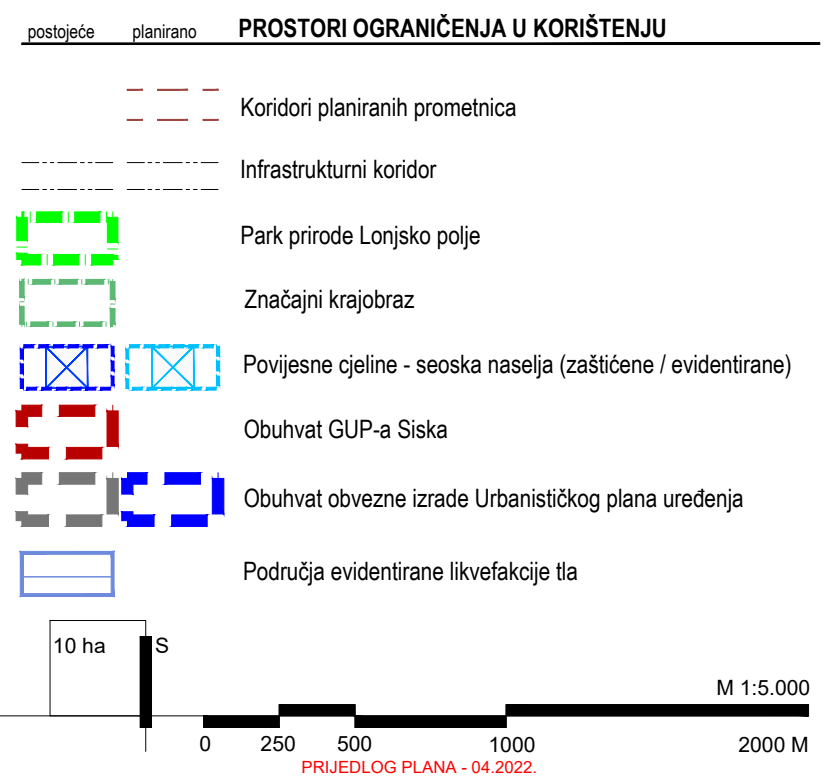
postojeće planirano **PROSTORI OGRANIČENJA U KORIŠTENJU**

Koridori planiranih prometnica

Infrastrukturni koridor

Park prirode Lonjsko polje

Značajni krajobraz

Povijesne cjeline - seoska naselja (zaštićene / evidentirane)

Obuhvat GUP-a Siska

Obuhvat obvezne izrade Urbanističkog plana uređenja

Područja evidentirane likvefakcije tla

10 ha

S

M 1:5.000

0 250 500 1000 2000 M

PRIJEDLOG PLANA - 04.2022.